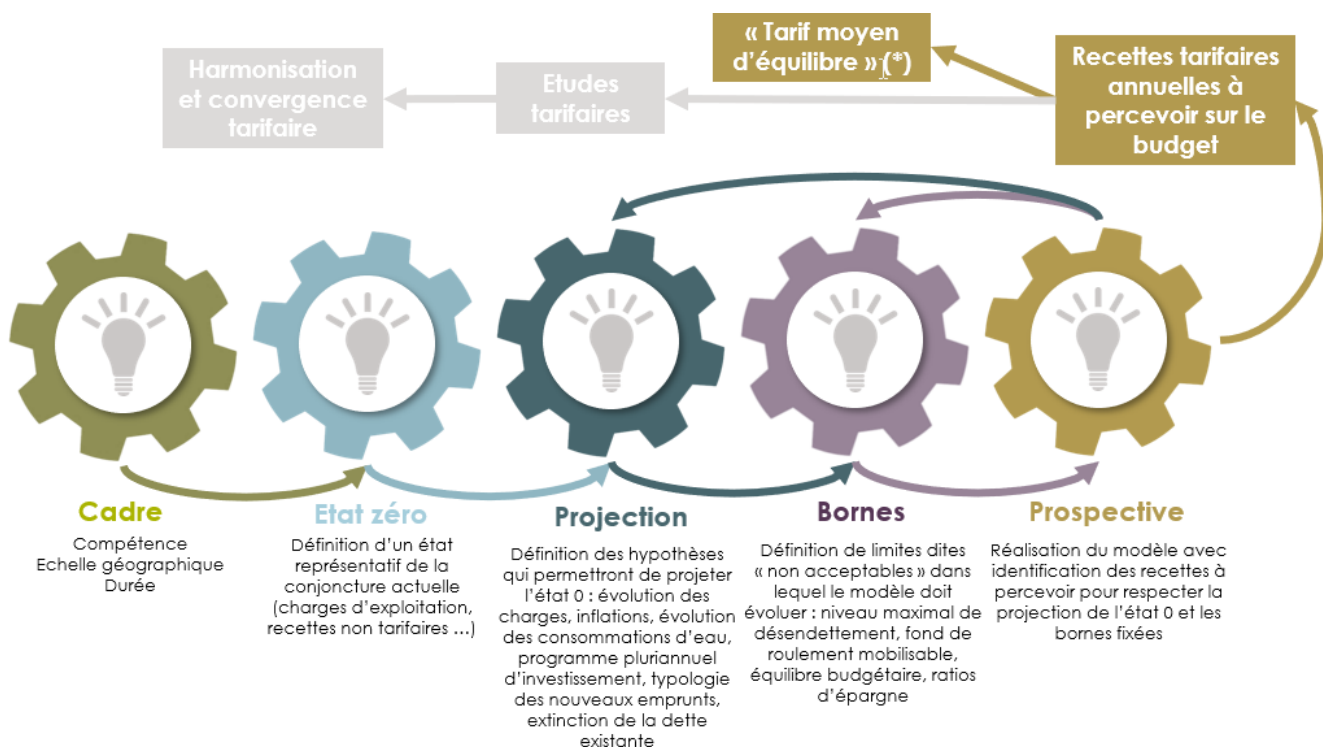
Harmonisation et convergence tarifaire

Etudes tarifaires

« Tarif moyen d'équilibre » (*)

Recettes tarifaires annuelles à percevoir sur le budget

Cadre
Compétence
Echelle géographique
Durée

Etat zéro
Définition d'un état représentatif de la conjoncture actuelle (charges d'exploitation, recettes non tarifaires …)

Projection
Définition des hypothèses qui permettront de projeter l'état 0 : évolution des charges, inflations, évolution des consommations d'eau, programme pluriannuel d'investissement, typologie des nouveaux emprunts, extinction de la dette existante

Bornes
Définition de limites dites « non acceptables » dans lequel le modèle doit évoluer : niveau maximal de désendettement, fond de roulement mobilisable, équilibre budgétaire, ratios d'épargne

Prospective
Réalisation du modèle avec identification des recettes à percevoir pour respecter la projection de l'état 0 et les bornes fixées